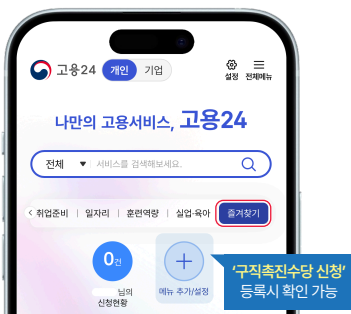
고용24 개인 기업
설정 전체메뉴

나만의 고용서비스, 고용24

전체 ▼ 서비스를 검색해보세요.

< 취업준비 | 일자리 | 훈련역량 | 실업·육아 즐겨찾기

0건
님의 신청현황

메뉴 추가/설정

'구직촉진수당 신청'
등록시 확인 가능